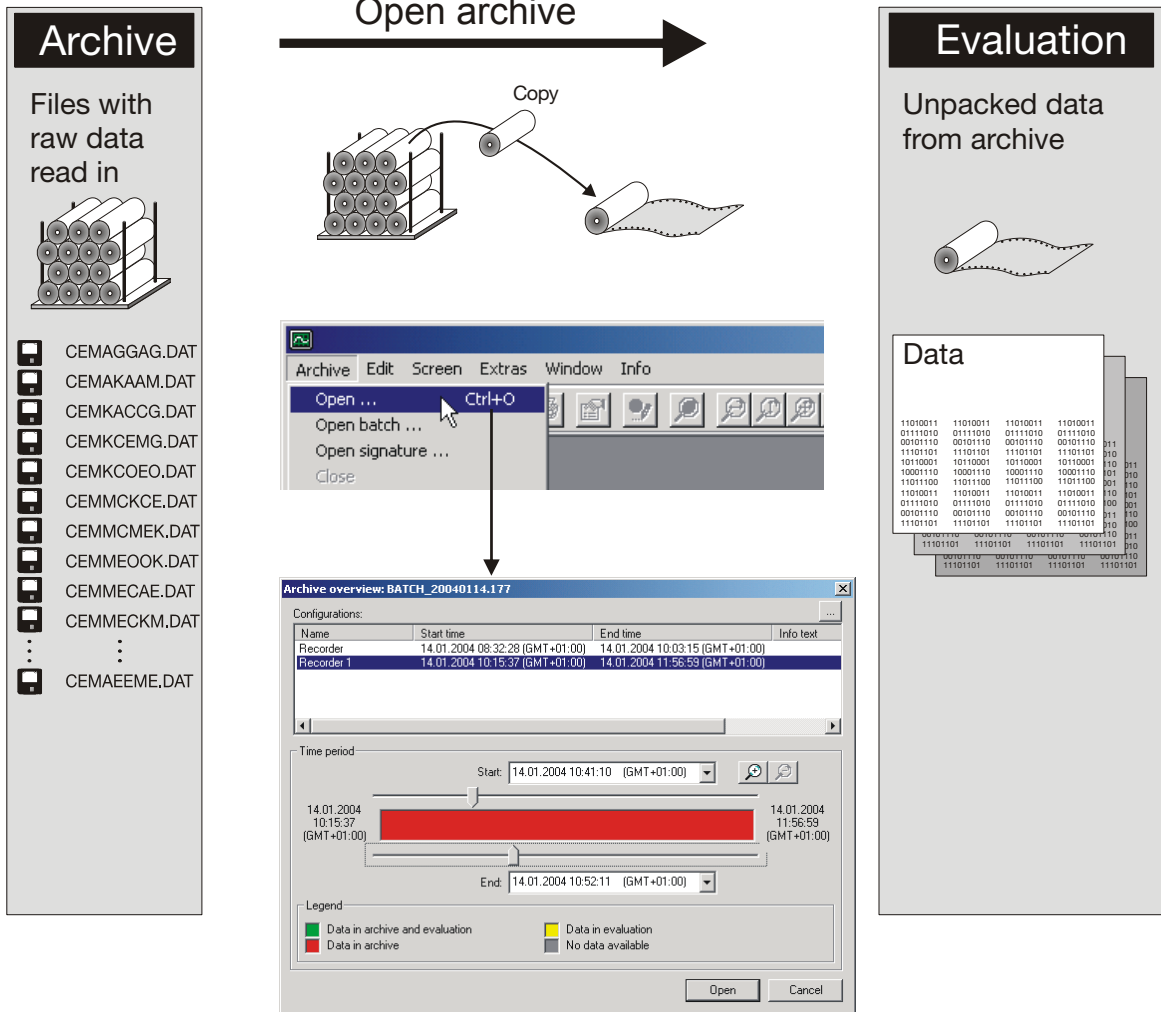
Archive

Files with raw data read in

CEMAGGAG.DAT
CEMAKAAM.DAT
CEMKACCG.DAT
CEMKCEMG.DAT
CEMKCOEO.DAT
CEMMCKCE.DAT
CEMMCMEK.DAT
CEMMEOOK.DAT
CEMMECAE.DAT
CEMMECKM.DAT
⋮ ⋮
CEMAEEME.DAT

Open archive

Copy

Archive Edit Screen Extras Window Info
Open ... Ctrl+O
Open batch ...
Open signature ...
Close

Archive overview: BATCH_20040114.177

Configurations:

| Name | Start time | End time | Info text |
|---|---|---|---|
| Recorder | 14.01.2004 08:32:28 (GMT+01:00) | 14.01.2004 10:03:15 (GMT+01:00) | |
| Recorder 1 | 14.01.2004 10:15:37 (GMT+01:00) | 14.01.2004 11:56:59 (GMT+01:00) | |

Time period

Start: 14.01.2004 10:41:10 (GMT+01:00)

14.01.2004 10:15:37 (GMT+01:00)

14.01.2004 11:56:59 (GMT+01:00)

End: 14.01.2004 10:52:11 (GMT+01:00)

Legend
Data in archive and evaluation
Data in archive
Data in evaluation
No data available

Open Cancel

Evaluation

Unpacked data from archive

Data

11010011 11010011 11010011 11010011
01111010 01111010 01111010 01111010
00101110 00101110 00101110 00101110
11101101 11101101 11101101 11101101
10110001 10110001 10110001 10110001
10001110 10001110 10001110 10001110
11011100 11011100 11011100 11011100
11010011 11010011 11010011 11010011
01111010 01111010 01111010 01111010
00101110 00101110 00101110 00101110
11101101 11101101 11101101 11101101